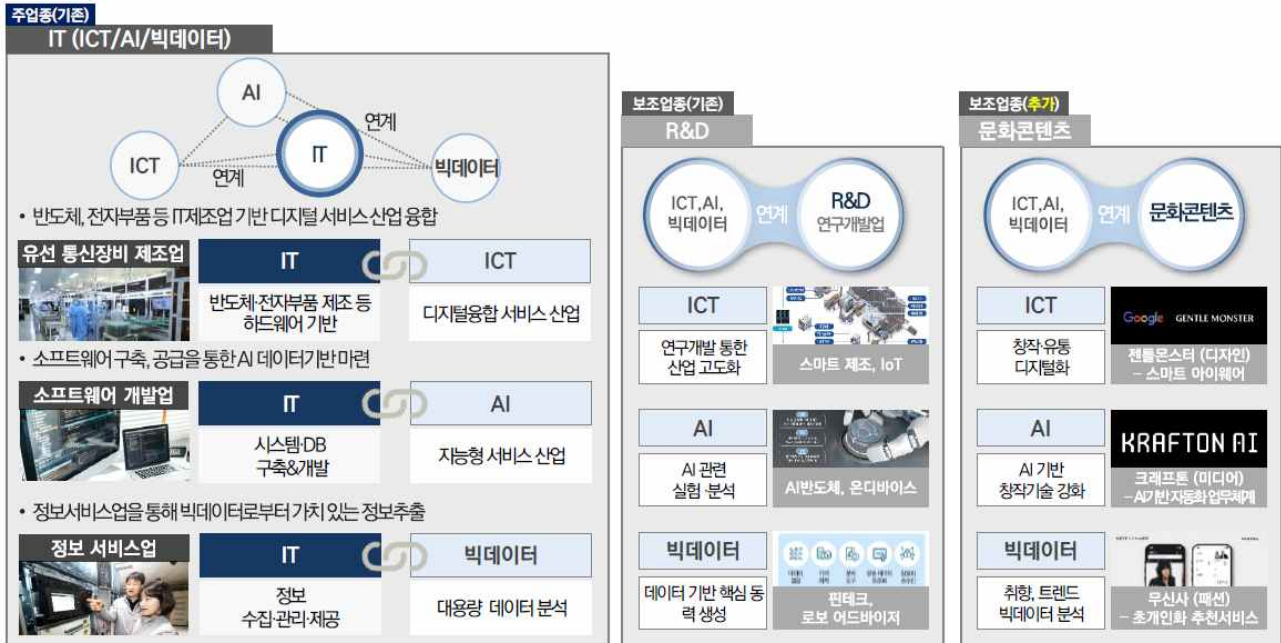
주업종(기존)
IT (ICT/AI/빅데이터)

AI
ICT
IT
빅데이터
연계
연계

• 반도체, 전자부품 등 IT제조업 기반 디지털 서비스 산업 융합

유선 통신장비 제조업
IT
반도체·전자부품 제조 등 하드웨어 기반
ICT
디지털융합 서비스 산업

• 소프트웨어 구축, 공급을 통한 AI 데이터기반 마련

소프트웨어 개발업
IT
시스템·DB 구축&개발
AI
지능형 서비스 산업

• 정보서비스업을 통해 빅데이터로부터 가치 있는 정보추출

정보 서비스업
IT
정보 수집·관리·제공
빅데이터
대용량 데이터 분석

보조업종(기존)
R&D

ICT,AI, 빅데이터
연계
R&D 연구개발업

ICT
연구개발 통한 산업 고도화
스마트 제조, IoT

AI
AI 관련 실험·분석
AI반도체, 온디바이스

빅데이터
데이터 기반 핵심 동력 생성
핀테크, 로보 어드바이저

보조업종(추가)
문화콘텐츠

ICT,AI, 빅데이터
연계
문화콘텐츠

ICT
창작·유통 디지털화
Google GENTLE MONSTER
젠틀몬스터 (디자인) – 스마트 아이웨어

AI
AI 기반 창작기술 강화
KRAFTON AI
크래프톤 (미디어) –AI기반자동화업무체계

빅데이터
취향, 트렌드 빅데이터 분석
무신사 (패션) – 초개인화 추천서비스